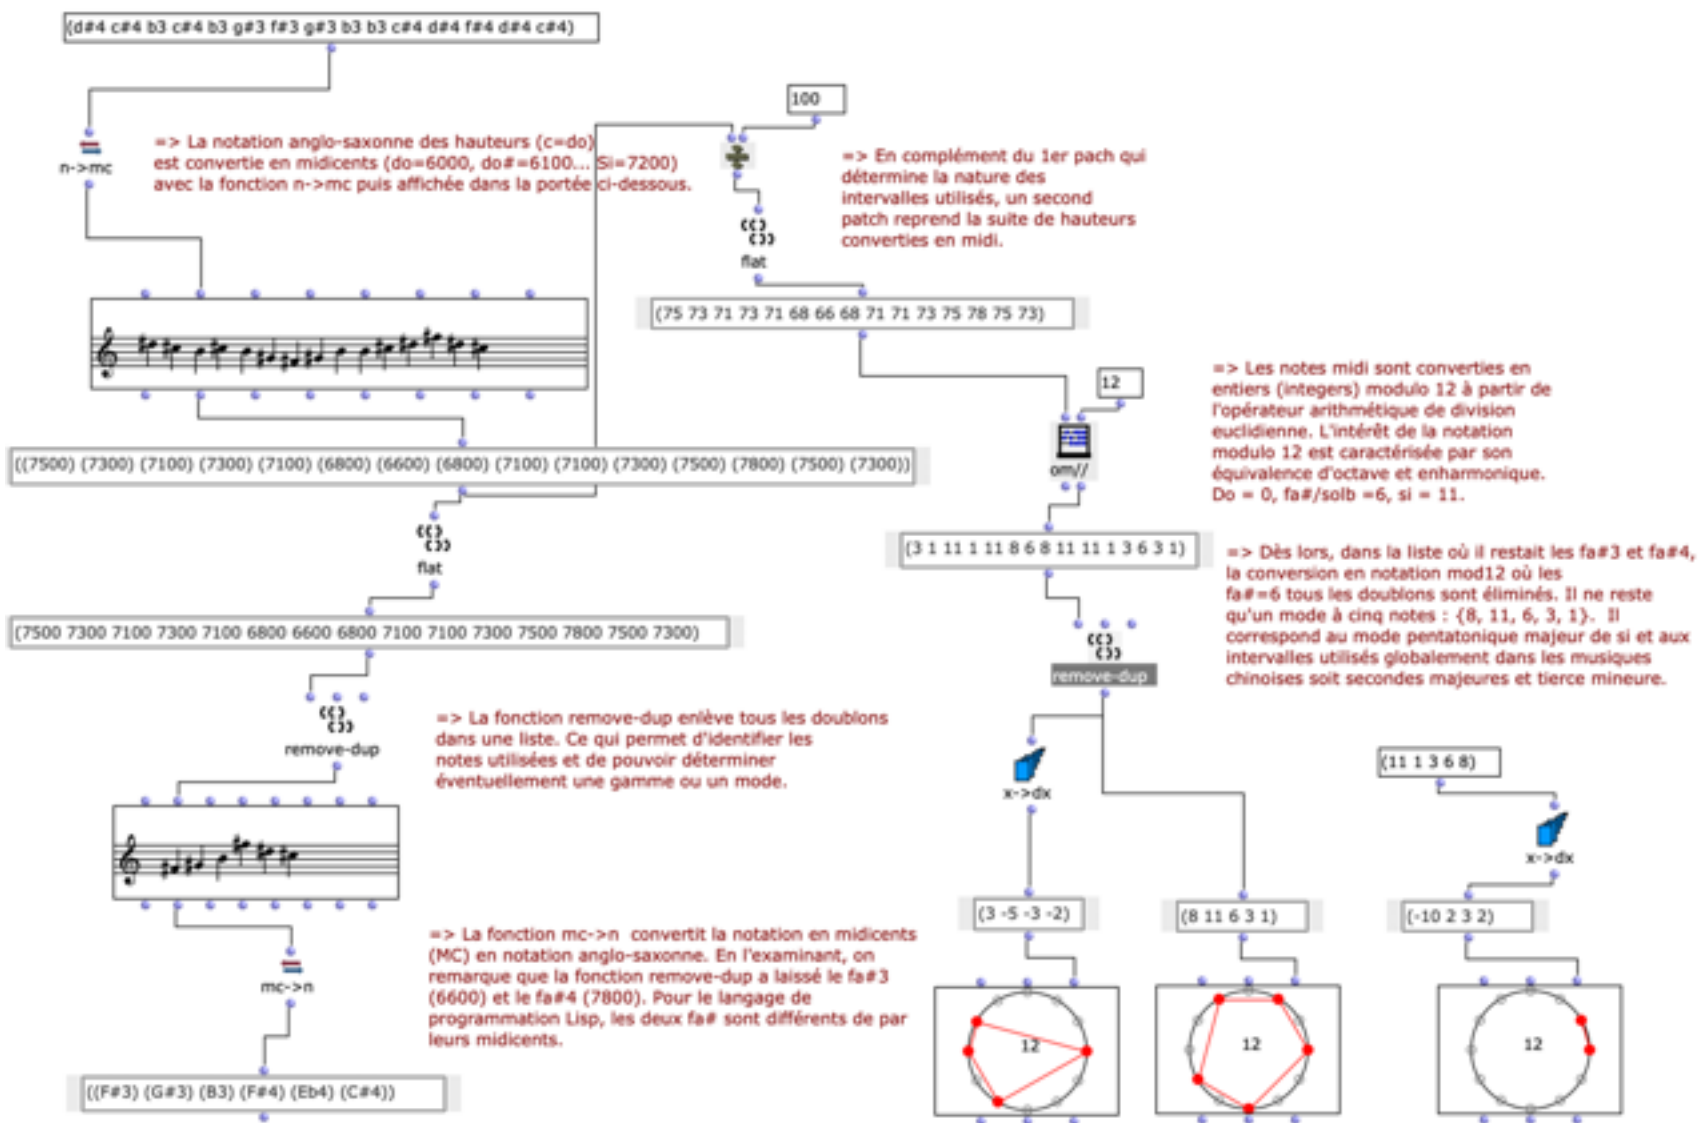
(d#4 c#4 b3 c#4 b3 g#3 f#3 g#3 b3 b3 c#4 d#4 f#4 d#4 c#4)

n->mc

=> La notation anglo-saxonne des hauteurs (c=do) est convertie en midicents (do=6000, do#=6100... Si=7200) avec la fonction n->mc puis affichée dans la portée ci-dessous.

100

flat

=> En complément du 1er pach qui détermine la nature des intervalles utilisés, un second patch reprend la suite de hauteurs converties en midi.

(75 73 71 73 71 68 66 68 71 71 73 75 78 75 73)

12

om//

=> Les notes midi sont converties en entiers (integers) modulo 12 à partir de l'opérateur arithmétique de division euclidienne. L'intérêt de la notation modulo 12 est caractérisée par son équivalence d'octave et enharmonique. Do = 0, fa#/solb =6, si = 11.

((7500) (7300) (7100) (7300) (7100) (6800) (6600) (6800) (7100) (7100) (7300) (7500) (7800) (7500) (7300))

flat

(3 1 11 1 11 8 6 8 11 11 1 3 6 3 1)

=> Dès lors, dans la liste où il restait les fa#3 et fa#4, la conversion en notation mod12 où les fa#=6 tous les doublons sont éliminés. Il ne reste qu'un mode à cinq notes : {8, 11, 6, 3, 1}. Il correspond au mode pentatonique majeur de si et aux intervalles utilisés globalement dans les musiques chinoises soit secondes majeures et tierce mineure.

remove-dup

(7500 7300 7100 7300 7100 6800 6600 6800 7100 7100 7300 7500 7800 7500 7300)

remove-dup

=> La fonction remove-dup enlève tous les doublons dans une liste. Ce qui permet d'identifier les notes utilisées et de pouvoir déterminer éventuellement une gamme ou un mode.

x->dx

(11 1 3 6 8)

x->dx

(3 -5 -3 -2)

(8 11 6 3 1)

(-10 2 3 2)

mc->n

=> La fonction mc->n convertit la notation en midicents (MC) en notation anglo-saxonne. En l'examinant, on remarque que la fonction remove-dup a laissé le fa#3 (6600) et le fa#4 (7800). Pour le langage de programmation Lisp, les deux fa# sont différents de par leurs midicents.

((F#3) (G#3) (B3) (F#4) (Eb4) (C#4))

12

12

12